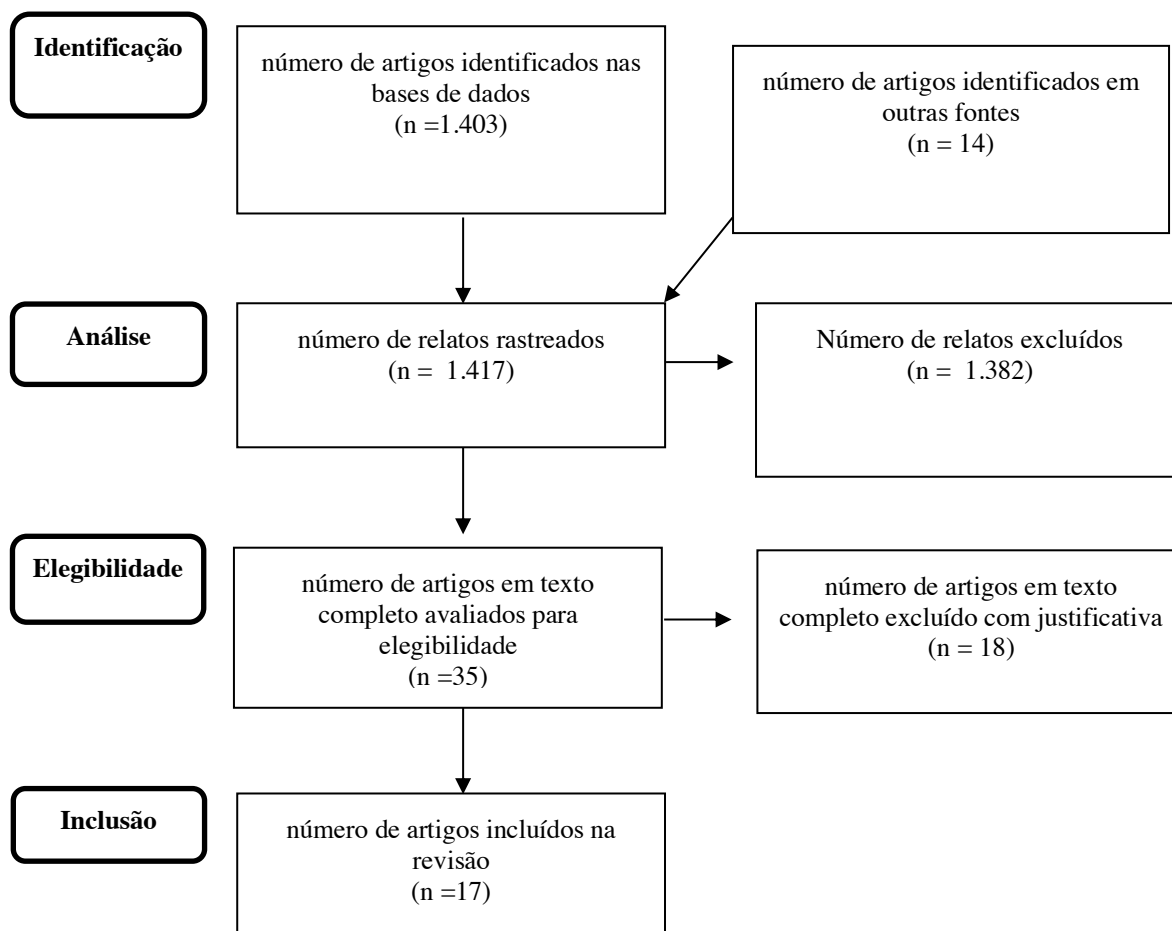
Identificação

número de artigos identificados nas bases de dados
(n =1.403)

número de artigos identificados em outras fontes
(n = 14)

Análise

número de relatos rastreados
(n = 1.417)

Número de relatos excluídos
(n = 1.382)

Elegibilidade

número de artigos em texto completo avaliados para elegibilidade
(n =35)

número de artigos em texto completo excluído com justificativa
(n = 18)

Inclusão

número de artigos incluídos na revisão
(n =17)